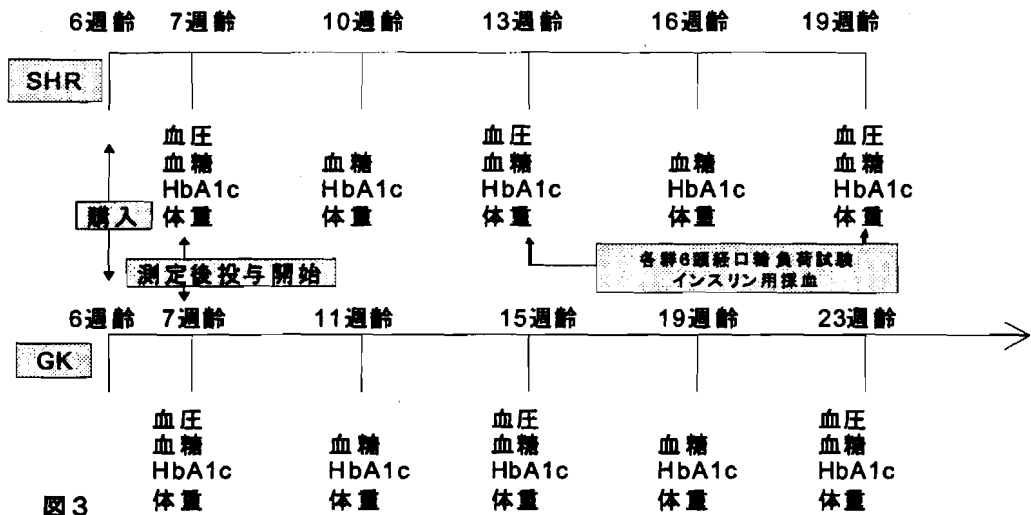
6週齢 7週齢 10週齢 13週齢 16週齢 19週齢

SHR

血圧 血糖 HbA1c 体重

血糖 HbA1c 体重

血圧 血糖 HbA1c 体重

血糖 HbA1c 体重

血圧 血糖 HbA1c 体重

購入

測定後投与開始

各群6頭経口糖負荷試験
インスリン用採血

6週齢 7週齢 11週齢 15週齢 19週齢 23週齢

GK

血圧 血糖 HbA1c 体重

血糖 HbA1c 体重

血圧 血糖 HbA1c 体重

血糖 HbA1c 体重

血圧 血糖 HbA1c 体重

図3